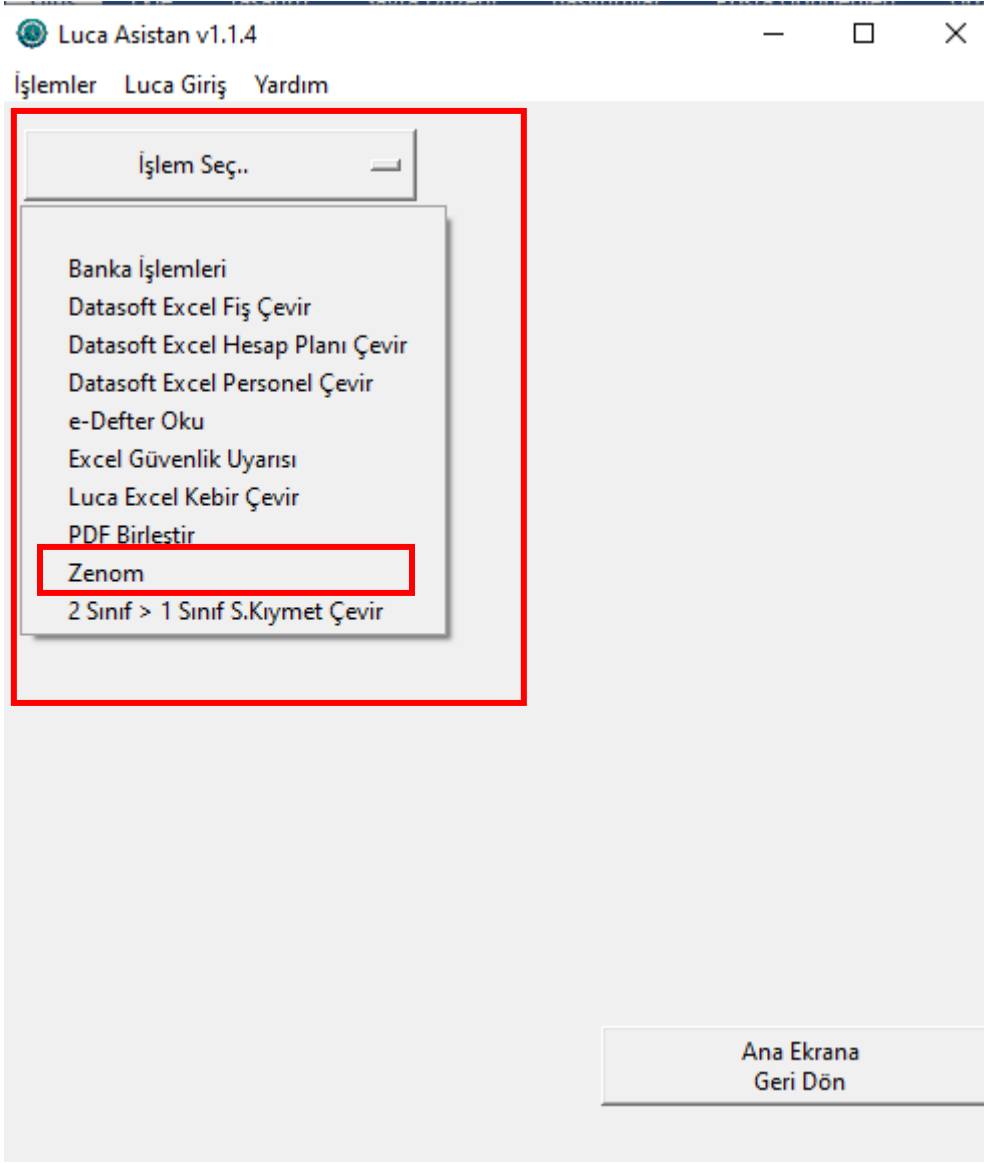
Luca Asistan v1.1.4

İşlemler Luca Giriş Yardım

İşlem Seç..

Banka İşlemleri
Datasoft Excel Fiş Çevir
Datasoft Excel Hesap Planı Çevir
Datasoft Excel Personel Çevir
e-Defter Oku
Excel Güvenlik Uyarısı
Luca Excel Kebir Çevir
PDF Birleştir
Zenom
2 Sınıf > 1 Sınıf S.Kıymet Çevir

Ana Ekrana
Geri Dön